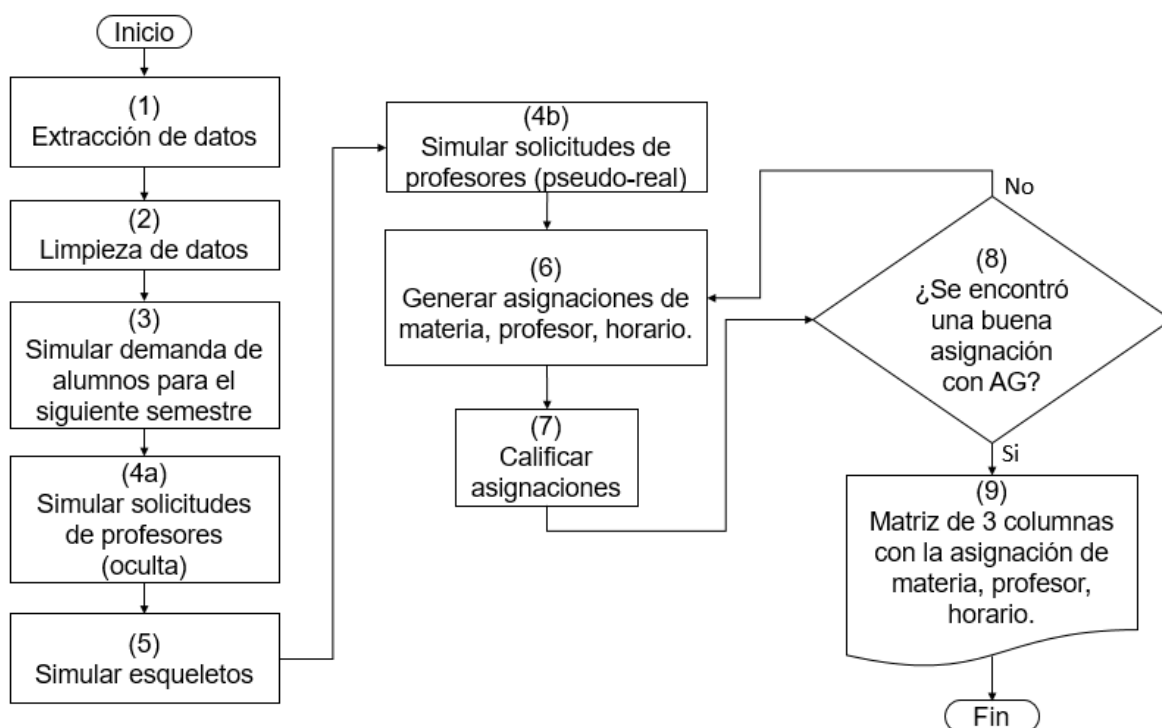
Inicio

(1)
Extracción de datos

(2)
Limpieza de datos

(3)
Simular demanda de alumnos para el siguiente semestre

(4a)
Simular solicitudes de profesores (oculta)

(5)
Simular esqueletos

(4b)
Simular solicitudes de profesores (pseudo-real)

(6)
Generar asignaciones de materia, profesor, horario.

(7)
Calificar asignaciones

No

(8)
¿Se encontró una buena asignación con AG?

Si

(9)
Matriz de 3 columnas con la asignación de materia, profesor, horario.

Fin